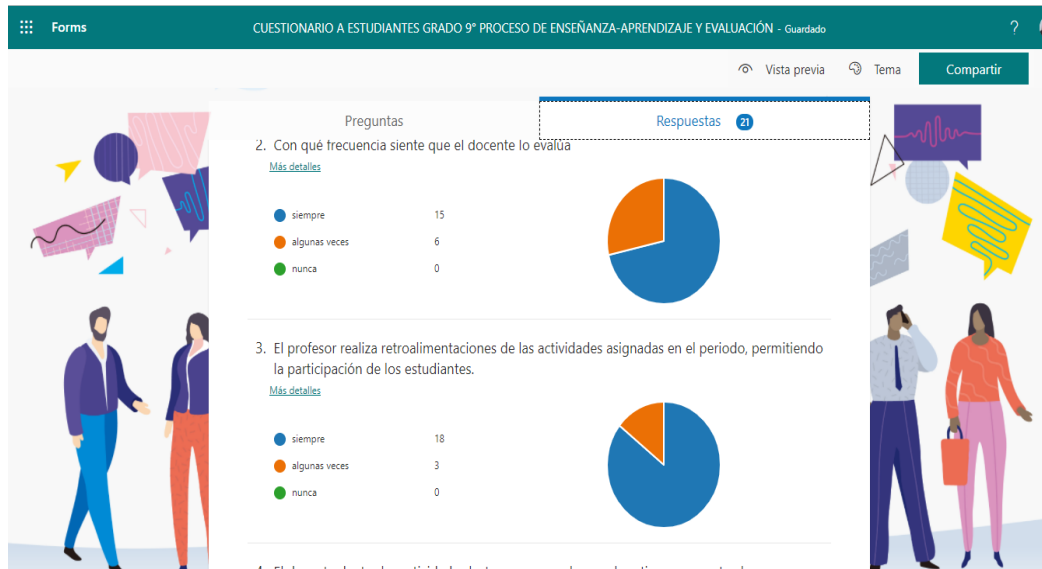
Forms

CUESTIONARIO A ESTUDIANTES GRADO 9° PROCESO DE ENSEÑANZA-APRENDIZAJE Y EVALUACIÓN - Guardado

?

Vista previa

Tema

Compartir

Preguntas

Respuestas 21

2. Con qué frecuencia siente que el docente lo evalúa

Más detalles

| | |
|---|---|
| siempre | 15 |
| algunas veces | 6 |
| nunca | 0 |

3. El profesor realiza retroalimentaciones de las actividades asignadas en el periodo, permitiendo la participación de los estudiantes.

Más detalles

| | |
|---|---|
| siempre | 18 |
| algunas veces | 3 |
| nunca | 0 |

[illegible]